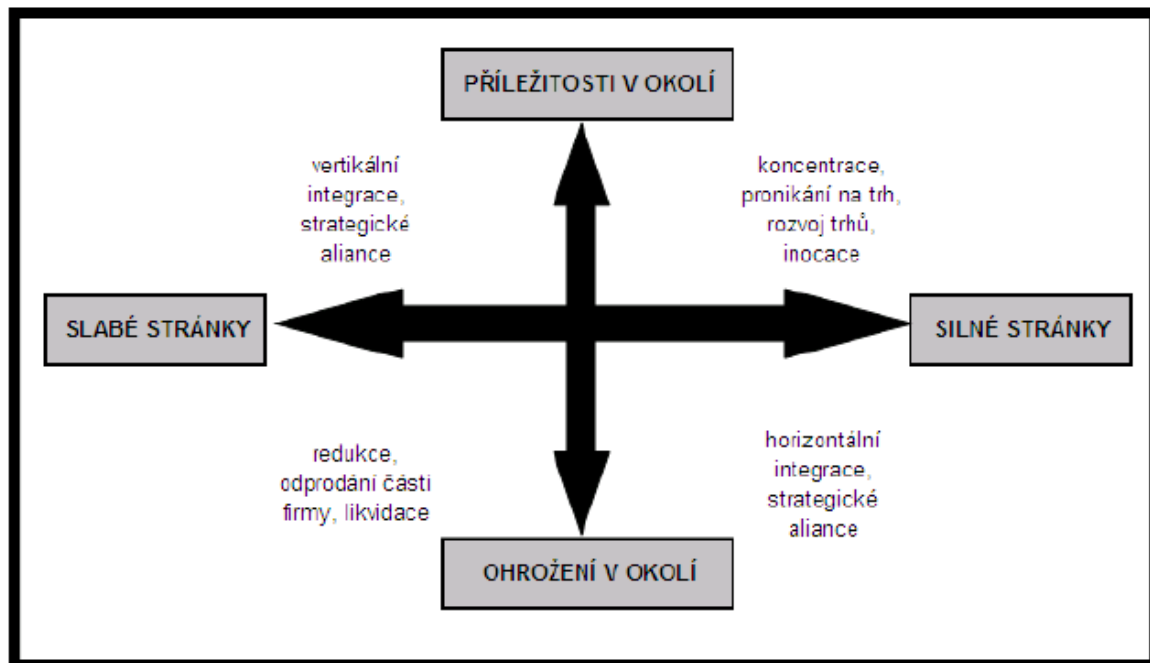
PŘÍLEŽITOSTI V OKOLÍ

vertikální integrace, strategické aliance

koncentrace, pronikání na trh, rozvoj trhů, inocace

SLABÉ STRÁNKY

SILNÉ STRÁNKY

redukce, odprodání části firmy, likvidace

horizontální integrace, strategické aliance

OHROŽENÍ V OKOLÍ